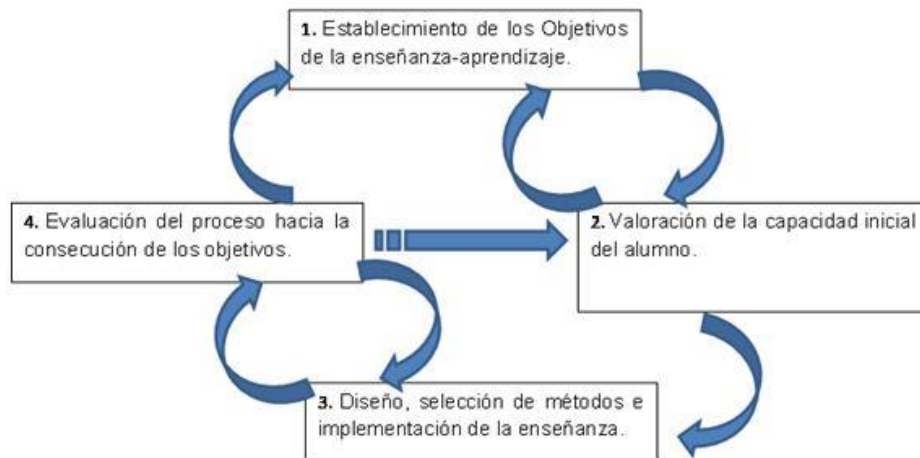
1. Establecimiento de los Objetivos de la enseñanza-aprendizaje.

4. Evaluación del proceso hacia la consecución de los objetivos.

2. Valoración de la capacidad inicial del alumno.

3. Diseño, selección de métodos e implementación de la enseñanza.